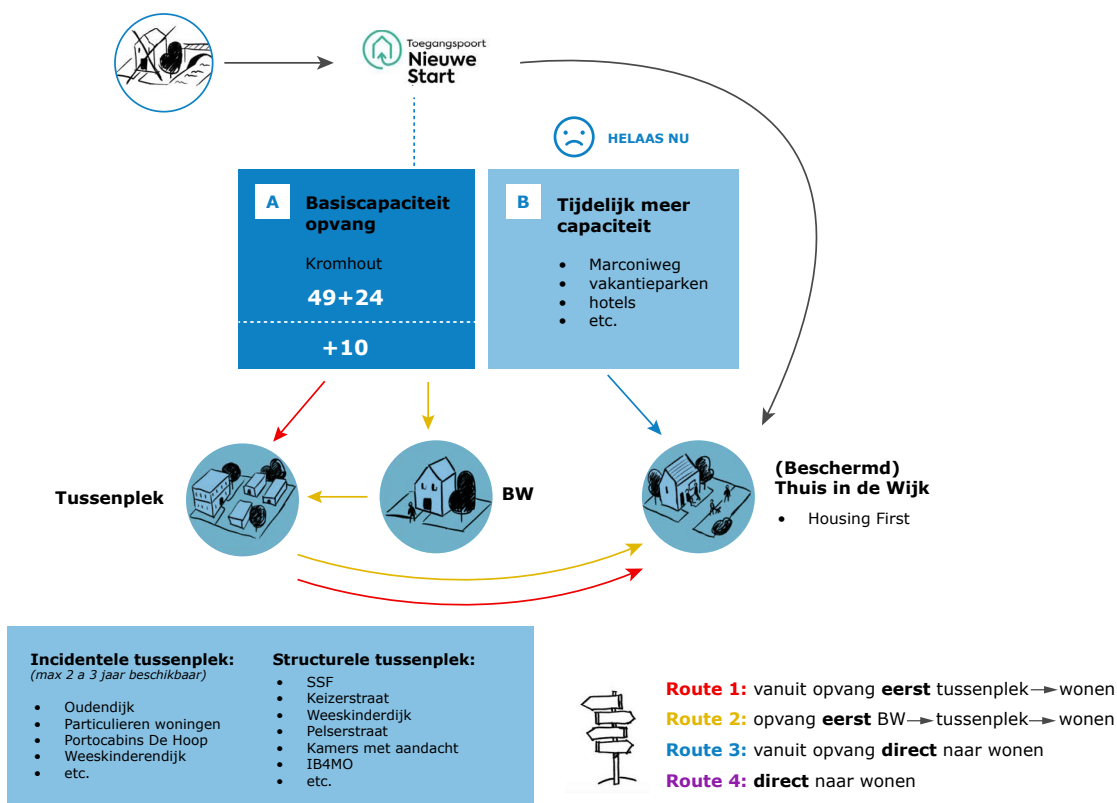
Toegangspoort Nieuwe Start

HELAAS NU

A Basiscapaciteit opvang

Kromhout

49+24

+10

B Tijdelijk meer capaciteit

- Marconiweg
- vakantieparken
- hotels
- etc.

Tussenplek

BW

(Beschermd) Thuis in de Wijk

- Housing First

Incidentele tussenplek:
(max 2 a 3 jaar beschikbaar)

- Oudendijk
- Particulieren woningen
- Portocabins De Hoop
- Weeskinderendijk
- etc.

Structurele tussenplek:

- SSF
- Keizerstraat
- Weeskinderdijk
- Pelserstraat
- Kamers met aandacht
- IB4MO
- etc.

Route 1: vanuit opvang eerst tussenplek → wonen
Route 2: opvang eerst BW → tussenplek → wonen
Route 3: vanuit opvang direct naar wonen
Route 4: direct naar wonen